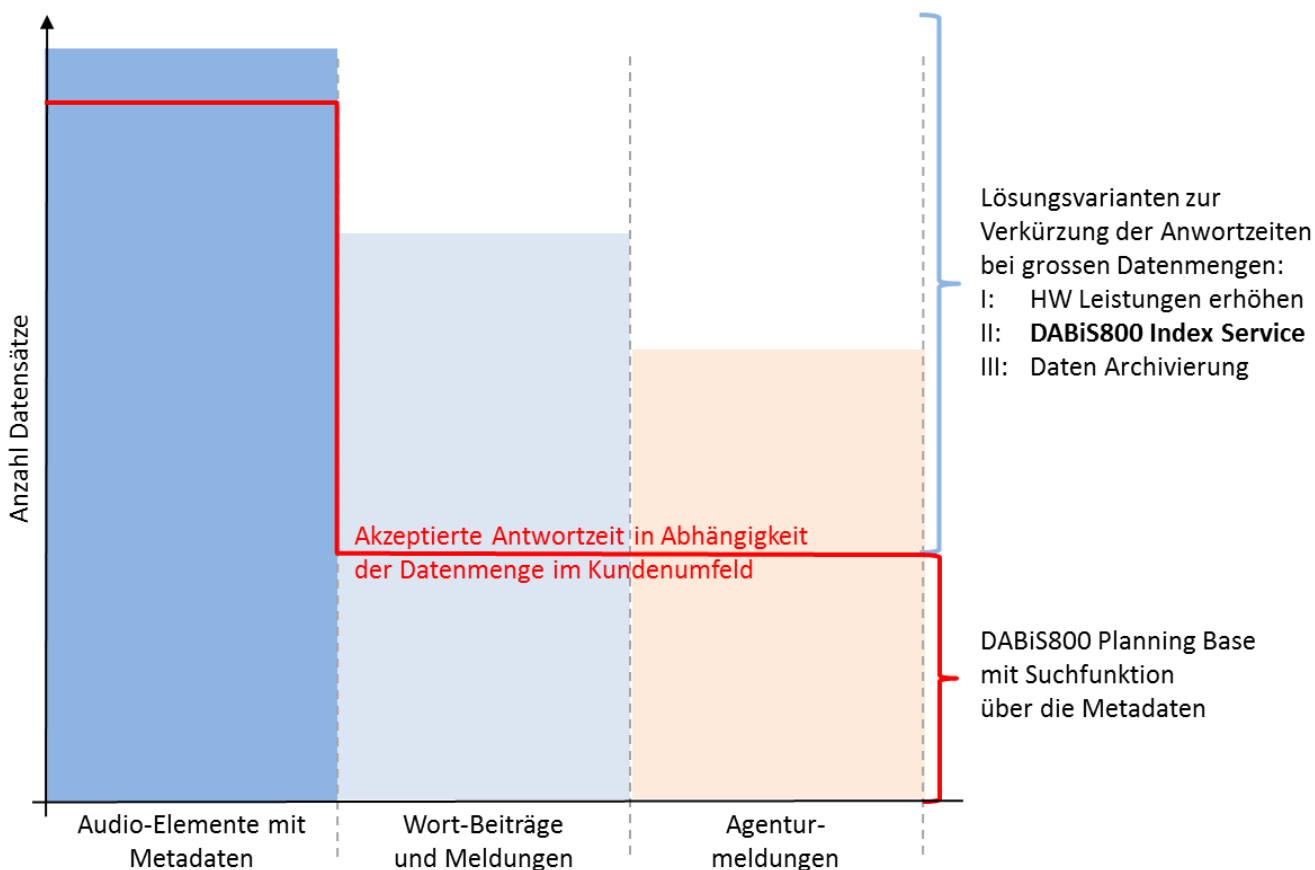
Anzahl Datensätze

Akzeptierte Antwortzeit in Abhängigkeit der Datenmenge im Kundenumfeld

Lösungsvarianten zur Verkürzung der Anwortzeiten bei grossen Datenmengen:
I: HW Leistungen erhöhen
II: **DABiS800 Index Service**
III: Daten Archivierung

DABiS800 Planning Base mit Suchfunktion über die Metadaten

Audio-Elemente mit Metadaten

Wort-Beiträge und Meldungen

Agenturmeldungen